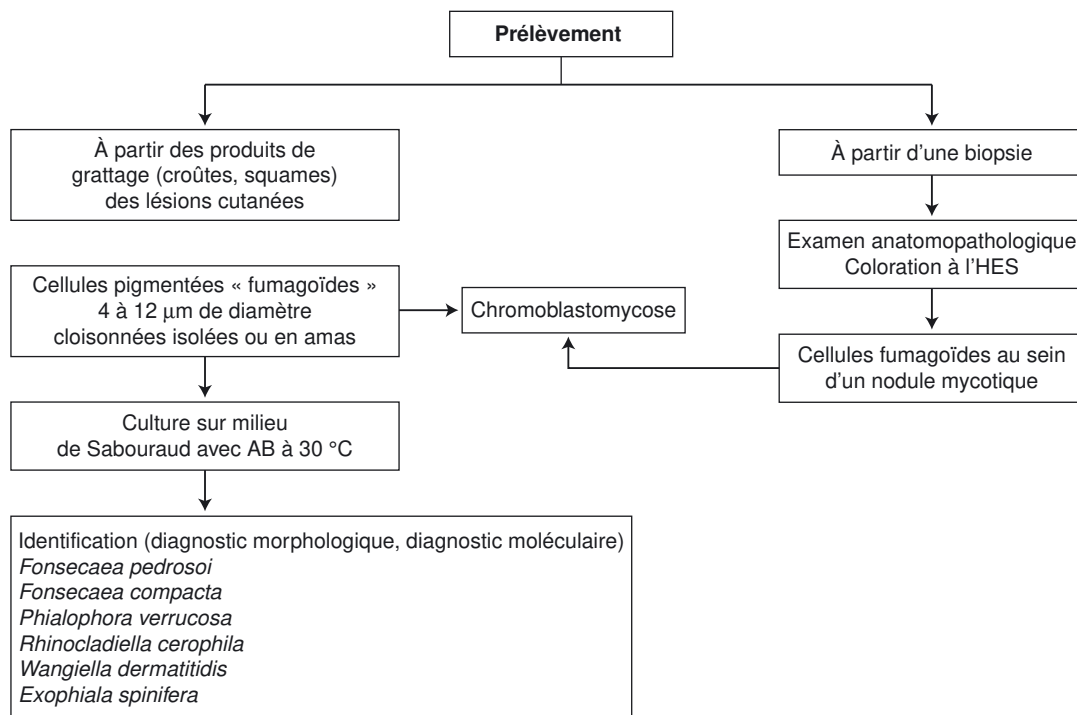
Prélèvement

À partir des produits de grattage (croûtes, squames) des lésions cutanées

À partir d'une biopsie

Examen anatomopathologique Coloration à l'HES

Cellules pigmentées « fumagoïdes » 4 à 12 $\mu$m de diamètre cloisonnées isolées ou en amas

Chromoblastomycose

Cellules fumagoïdes au sein d'un nodule mycotique

Culture sur milieu de Sabouraud avec AB à 30 °C

Identification (diagnostic morphologique, diagnostic moléculaire)
Fonsecaea pedrosoi
Fonsecaea compacta
Phialophora verrucosa
Rhinocladiella cerophila
Wangiella dermatitidis
Exophiala spinifera